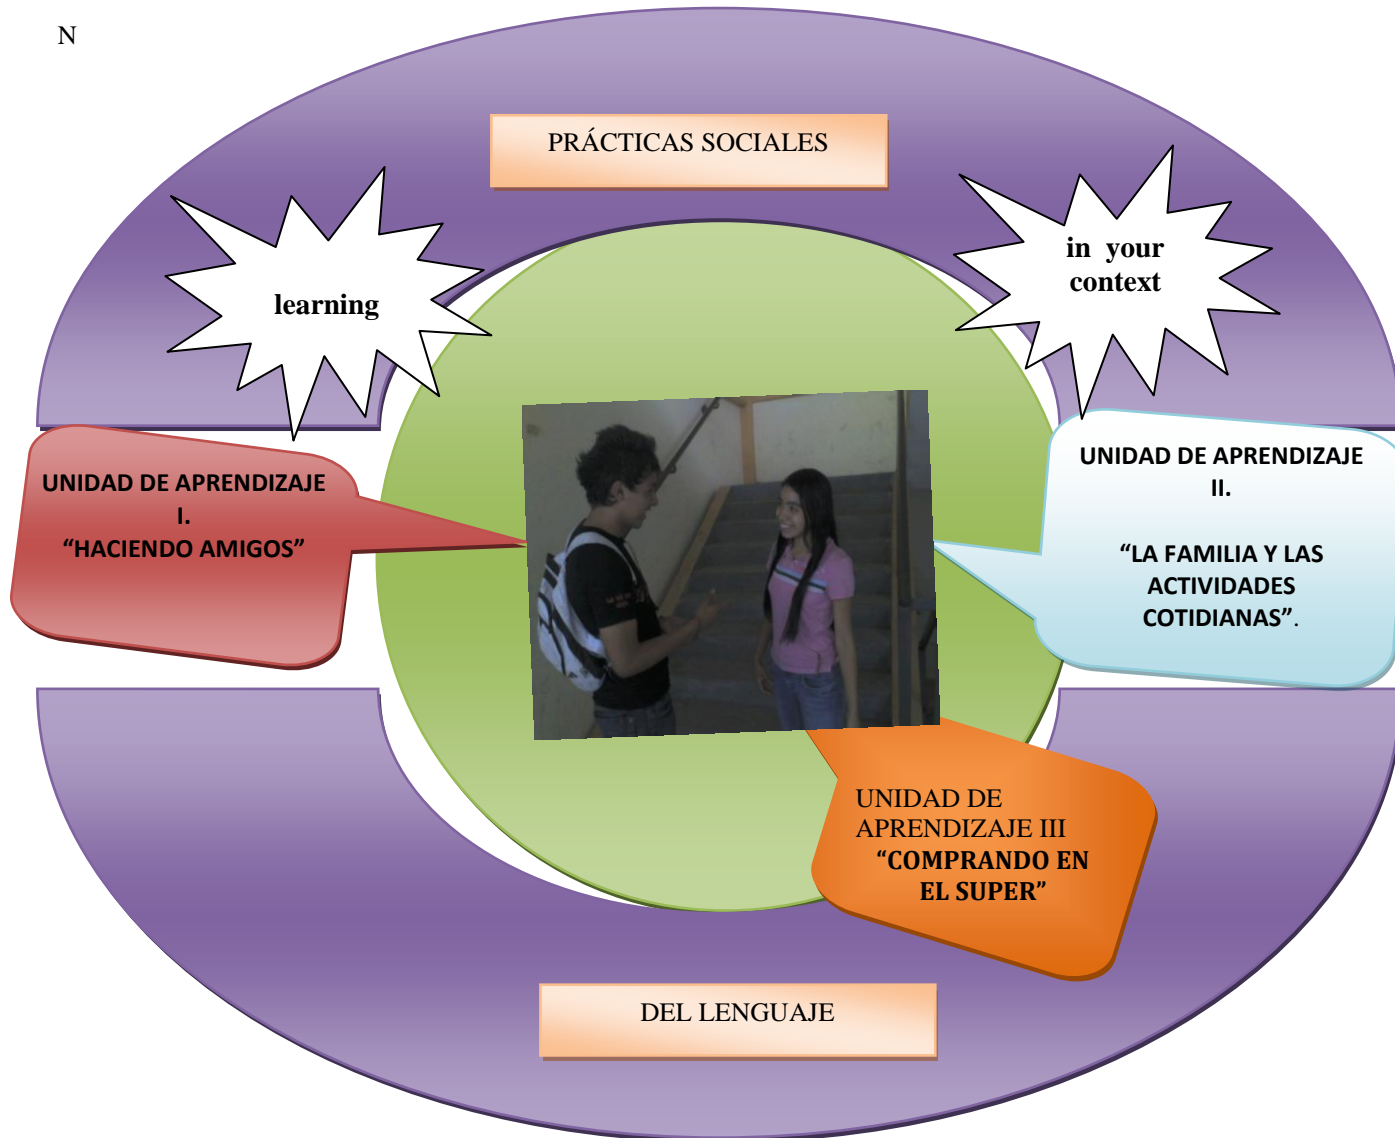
N

PRÁCTICAS SOCIALES

learning

in your context

UNIDAD DE APRENDIZAJE I.
"HACIENDO AMIGOS"

UNIDAD DE APRENDIZAJE II.

"LA FAMILIA Y LAS ACTIVIDADES COTIDIANAS".

UNIDAD DE APRENDIZAJE III
"COMPRANDO EN EL SUPER"

DEL LENGUAJE